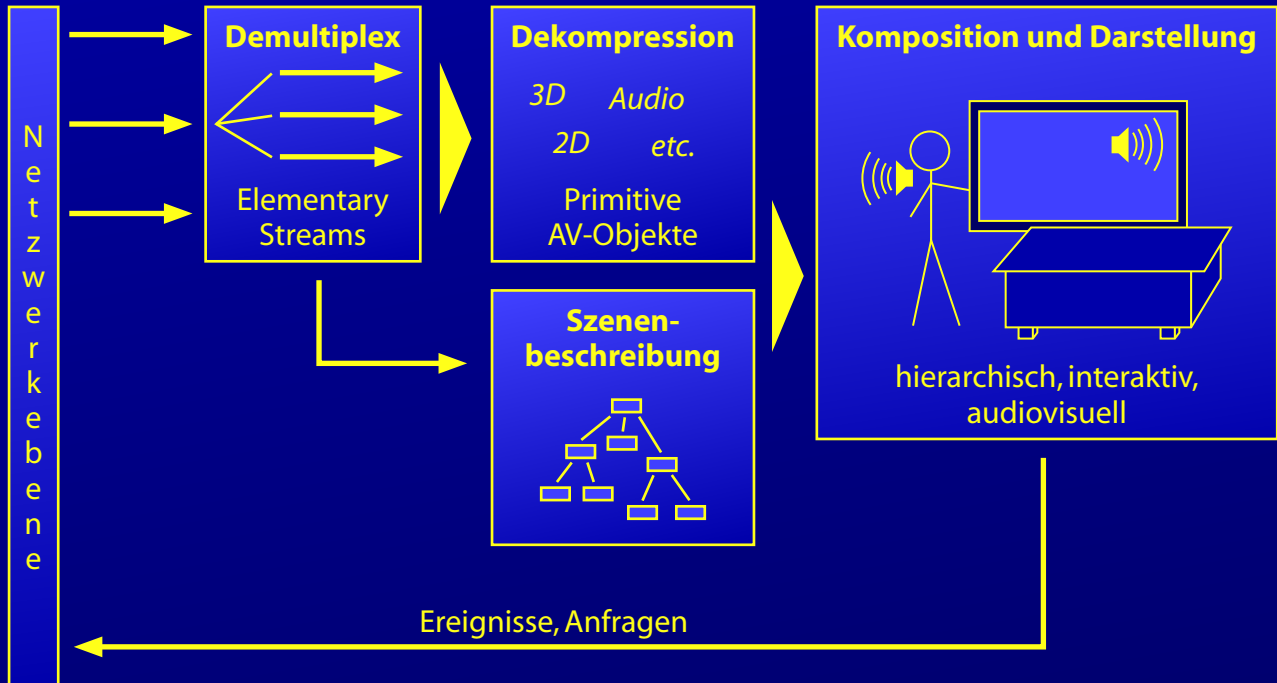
Netzwerkebene

Demultiplex

Elementary Streams

Dekompression

3D Audio
2D etc.

Primitive AV-Objekte

Szenenbeschreibung

Komposition und Darstellung

hierarchisch, interaktiv, audiovisuell

Ereignisse, Anfragen